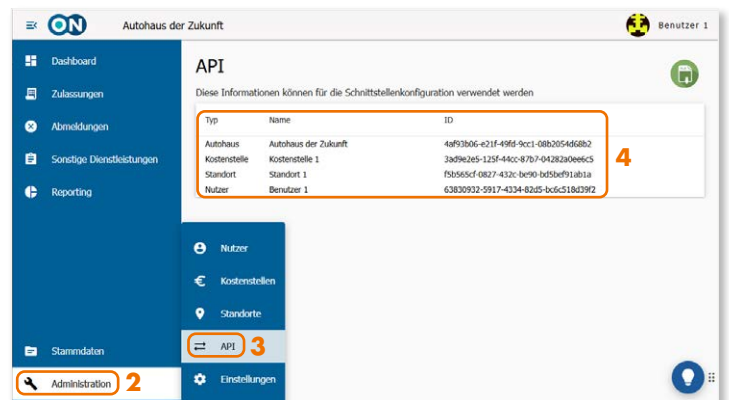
ON Autohaus der Zukunft

Benutzer 1

Dashboard
Zulassungen
Abmeldungen
Sonstige Dienstleistungen
Reporting

API

Diese Informationen können für die Schnittstellenkonfiguration verwendet werden

| Typ | Name | ID |
|---|---|---|
| Autohaus | Autohaus der Zukunft | 4af93b06-e21f-49fd-9cc1-08b2054d68b2 |
| Kostenstelle | Kostenstelle 1 | 3ad9e2e5-125f-44cc-87b7-04282a0ee6c5 |
| Standort | Standort 1 | f5b565cf-0827-432c-be90-bd5bef91ab1a |
| Nutzer | Benutzer 1 | 63830932-5917-4334-82d5-bc6c518d39f2 |

4

Nutzer
Kostenstellen
Standorte
API 3
Einstellungen

Stammdaten
Administration 2